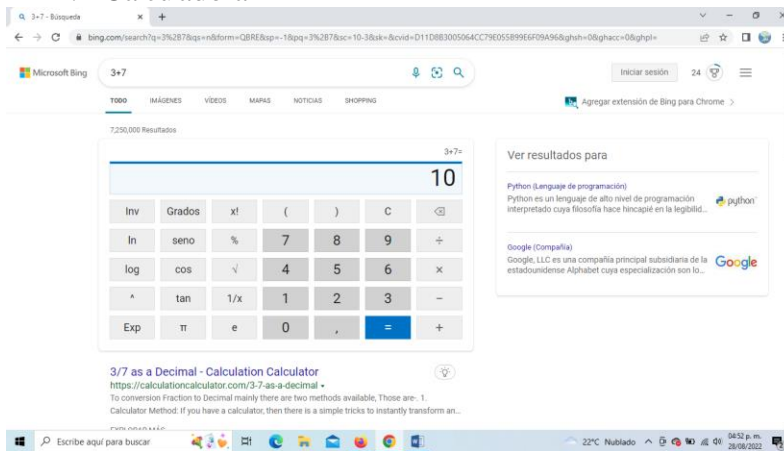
3+7 - Búsqueda × +

bing.com/search?q=3%2B7&qs=n&form=QBRE&sp=-1&pq=3%2B7&sc=10-3&sk=&cvid=D11D8B3005064CC79E055899E6F09A96&ghsh=0&ghacc=0&ghpl=

Microsoft Bing 3+7

Iniciar sesión 24

TODO IMÁGENES VÍDEOS MAPAS NOTICIAS SHOPPING

Agregar extensión de Bing para Chrome >

7,250,000 Resultados

3+7=

10

| Inv | Grados | x! | ( | ) | C | ⌫ |
|---|---|---|---|---|---|---|
| ln | seno | % | 7 | 8 | 9 | ÷ |
| log | cos | √ | 4 | 5 | 6 | × |
| ^ | tan | 1/x | 1 | 2 | 3 | − |
| Exp | π | e | 0 | , | = | + |

3/7 as a Decimal - Calculation Calculator
https://calculationcalculator.com/3-7-as-a-decimal
To conversion Fraction to Decimal mainly there are two methods available, Those are-. 1. Calculator Method: If you have a calculator, then there is a simple tricks to instantly transform an...

Ver resultados para

Python (Lenguaje de programación)
Python es un lenguaje de alto nivel de programación interpretado cuya filosofía hace hincapié en la legibilid...
python

Google (Compañía)
Google, LLC es una compañía principal subsidiaria de la estadounidense Alphabet cuya especialización son lo...
Google

Escribe aquí para buscar

22°C Nublado 04:52 p. m. 28/08/2022